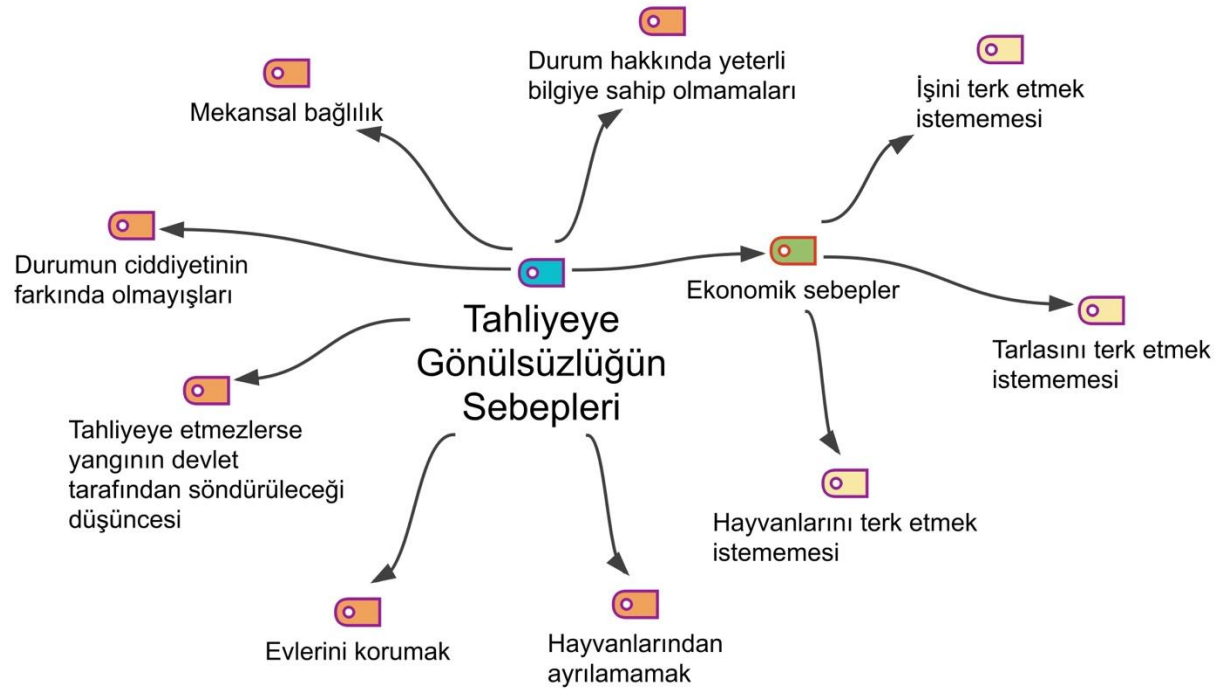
Tahliyeye Gönülsüzlüğün Sebepleri

Durum hakkında yeterli bilgiye sahip olmamaları

Mekansal bağlılık

Durumun ciddiyetinin farkında olmayışları

Tahliyeye etmezlerse yangının devlet tarafından söndürüleceği düşüncesi

Evlerini korumak

Hayvanlarından ayrılamamak

Ekonomik sebepler

İşini terk etmek istememesi

Tarlasını terk etmek istememesi

Hayvanlarını terk etmek istememesi